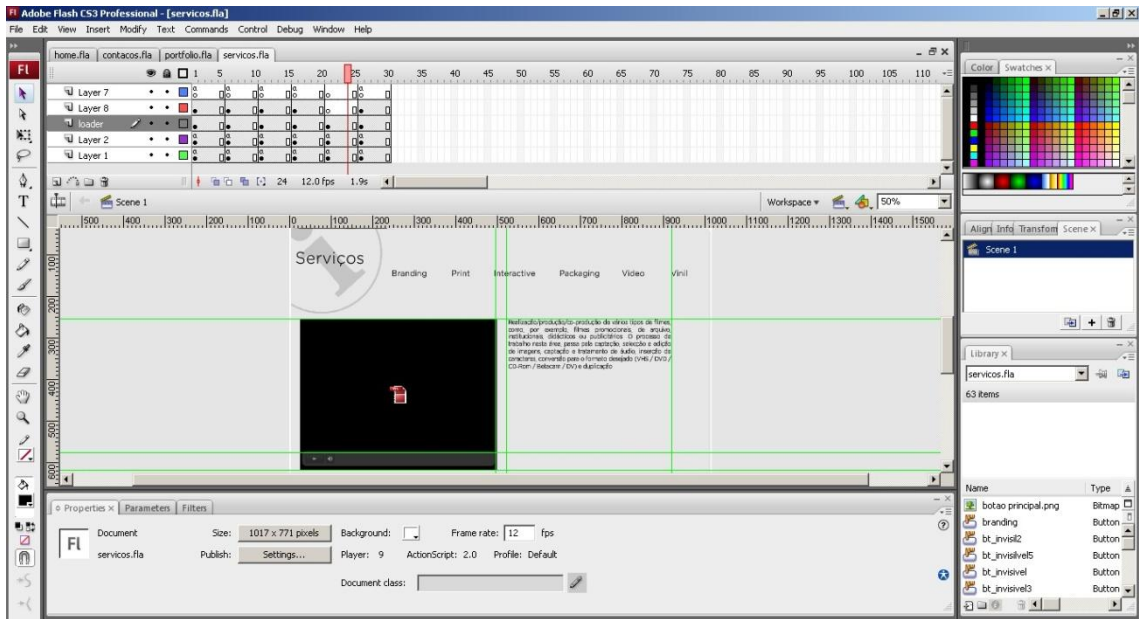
Fl Adobe Flash CS3 Professional - [servicos.fla]

File Edit View Insert Modify Text Commands Control Debug Window Help

home.fla | contacos.fla | portfolio.fla | servicos.fla

1 5 10 15 20 25 30 35 40 45 50 55 60 65 70 75 80 85 90 95 100 105 110

Layer 7
Layer 8
loader
Layer 2
Layer 1

24 12.0 fps 1.9s

Scene 1

Workspace 50%

500 400 300 200 100 0 100 200 300 400 500 600 700 800 900 1000 1100 1200 1300 1400 1500

Serviços

Branding Print Interactive Packaging Video Vinil

Realização/produção/co-produção de vários tipos de filmes, como, por exemplo, filmes promocionais, de arquivo, institucionais, didácticos ou publicitários. O processo de trabalho nesta área passa pela captação, selecção e edição de imagens, captação e tratamento de áudio, inserção de caracteres, conversão para o formato desejado (VHS / DVD / CD-Rom / Betacam / DV) e duplicação

Properties × | Parameters | Filters

Fl Document servicos.fla

Size: 1017 x 771 pixels Background: Frame rate: 12 fps

Publish: Settings... Player: 9 ActionScript: 2.0 Profile: Default

Document class:

Color Swatches ×

Align Info Transform Scene ×

Scene 1

Library ×

servicos.fla

63 items

Name Type

botao principal.png Bitmap
branding Button
bt_invisil2 Button
bt_invisilvel5 Button
bt_invisivel Button
bt_invisivel3 Button